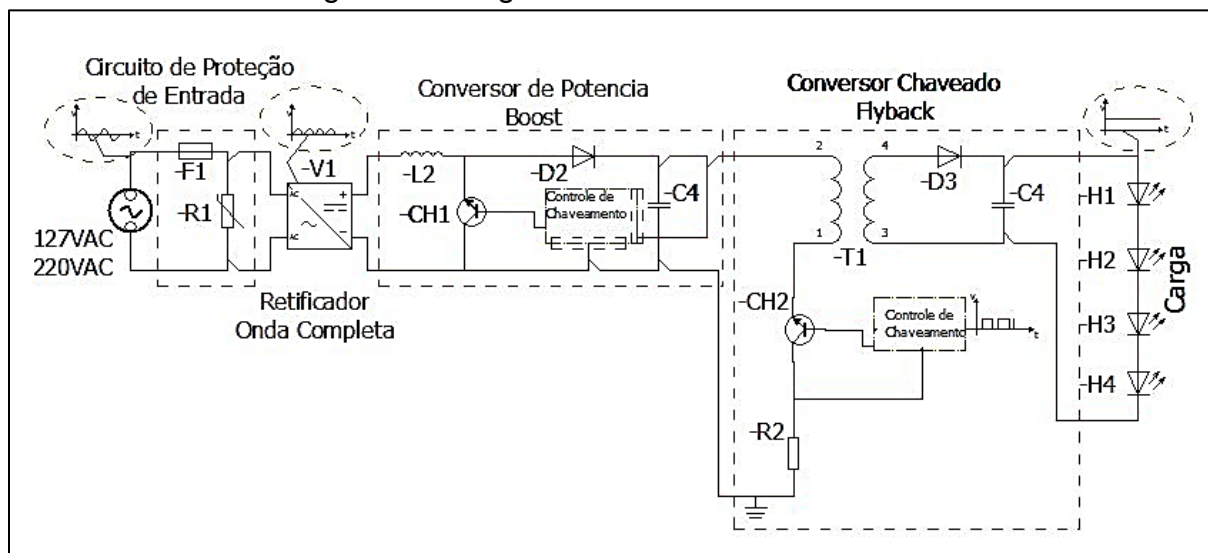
Circuito de Proteção de Entrada

Conversor de Potencia Boost

Conversor Chaveado Flyback

t

t

t

-F1

-R1

127VAC
220VAC

-V1

AC

AC

Retificador Onda Completa

-L2

-CH1

-D2

Controle de Chaveamento

-C4

2

1

4

3

-D3

-C4

-T1

-H1

-H2

-H3

-H4

Carga

-CH2

Controle de Chaveamento

t

-R2